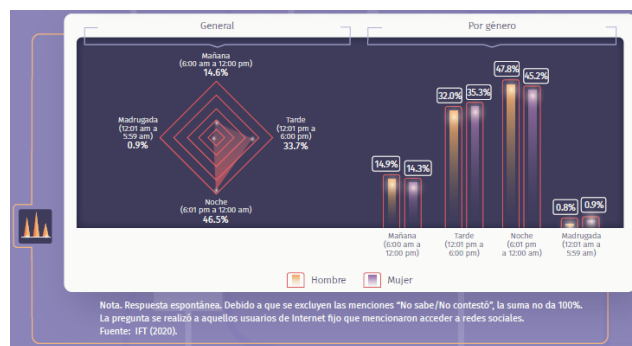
General

Por género

Mañana
(6:00 am a 12:00 pm)
14.6%

Madrugada
(12:01 am a 5:59 am)
0.9%

Tarde
(12:01 pm a 6:00 pm)
33.7%

Noche
(6:01 pm a 12:00 am)
46.5%

14.9% 14.3%
32.0% 35.3%
47.8% 45.2%
0.8% 0.9%

Mañana
(6:00 am a 12:00 pm)

Tarde
(12:01 pm a 6:00 pm)

Noche
(6:01 pm a 12:00 am)

Madrugada
(12:01 am a 5:59 am)

Hombre Mujer

Nota. Respuesta espontánea. Debido a que se excluyen las menciones "No sabe/No contestó", la suma no da 100%.
La pregunta se realizó a aquellos usuarios de Internet fijo que mencionaron acceder a redes sociales.
Fuente: IFT (2020).